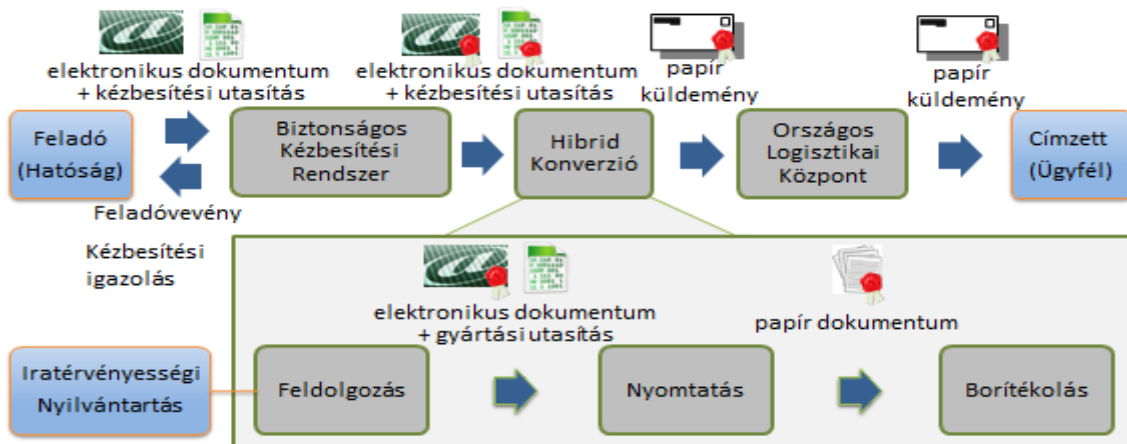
elektronikus dokumentum + kézbesítési utasítás

elektronikus dokumentum + kézbesítési utasítás

papír küldemény

papír küldemény

Feladó (Hatóság)

Biztonságos Kézbesítési Rendszer

Hibrid Konverzió

Országos Logisztikai Központ

Címzett (Ügyfél)

Feladóvevény

Kézbesítési igazolás

elektronikus dokumentum + gyártási utasítás

papír dokumentum

Iratérvényességi Nyilvántartás

Feldolgozás

Nyomtatás

Borítékolás